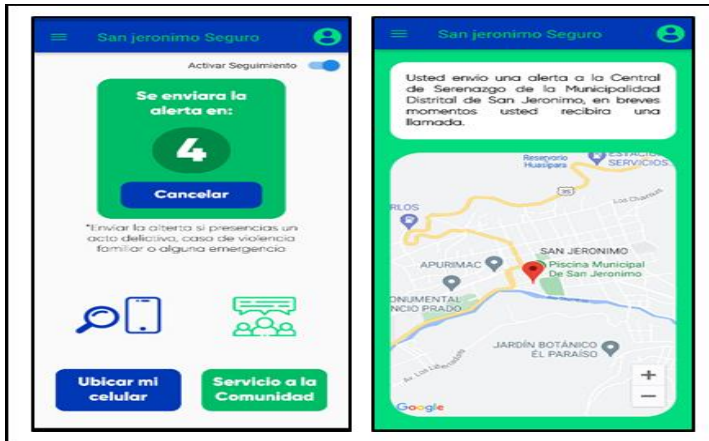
San jeronimo Seguro

Activar Seguimiento

Se enviara la alerta en:

4

Cancelar

*Enviar la alterta si presencias un acto delictivo, caso de violencia familiar o alguna emergencia

Ubicar mi celular

Servicio a la Comunidad

San jeronimo Seguro

Usted envio una alerta a la Central de Serenazgo de la Municipalidad Distrital de San Jeronimo, en breves momentos usted recibira una llamada.

Reservorio Huasipara

ESTACIÓN SERVICIOS

35

Los Choncas

RLOS

SAN JERONIMO

Piscina Municipal De San Jeronimo

APURIMAC

ONUMENTAL ICIO PRADO

JARDÍN BOTÁNICO EL PARAÍSO

Av. Los Libertadores

+

−

Google